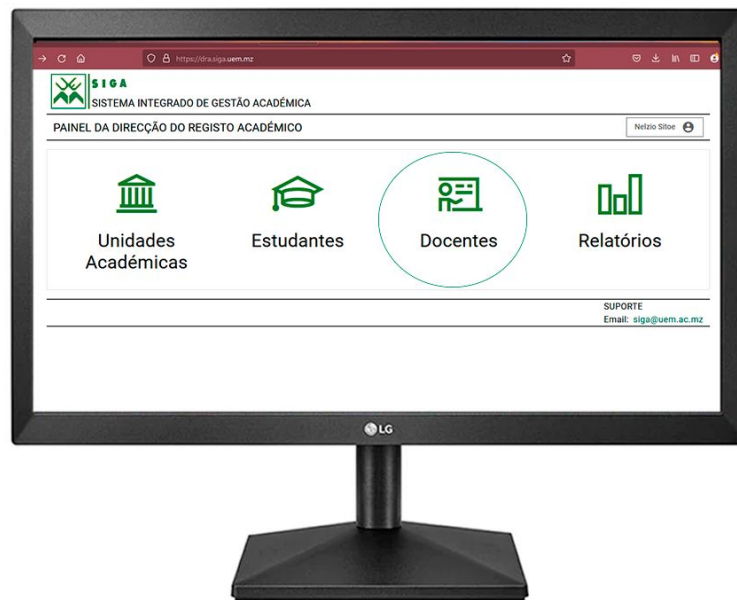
https://dra.siga.uem.mz

SIGA
SISTEMA INTEGRADO DE GESTÃO ACADÉMICA

PAINEL DA DIRECÇÃO DO REGISTO ACADÉMICO

Nelzio Sitoe

Unidades Académicas

Estudantes

Docentes

Relatórios

SUPORTE
Email: siga@uem.ac.mz

LG